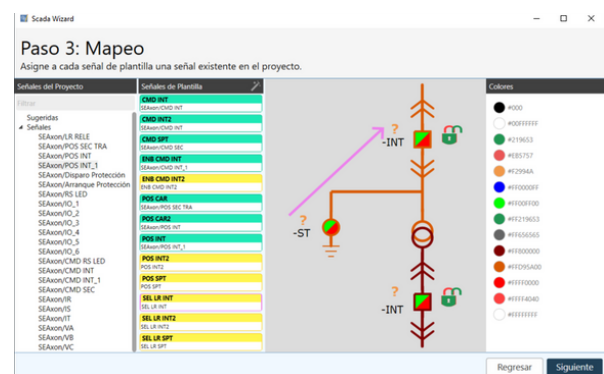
Scada Wizard

Paso 3: Mapeo

Asigne a cada señal de plantilla una señal existente en el proyecto.

Señales del Proyecto

Filtrar

Sugeridas
Señales
SEAxon/LR RELE
SEAxon/POS SEC TRA
SEAxon/POS INT
SEAxon/POS INT_1
SEAxon/Disparo Protección
SEAxon/Arranque Protección
SEAxon/RS LED
SEAxon/IO_1
SEAxon/IO_2
SEAxon/IO_3
SEAxon/IO_4
SEAxon/IO_5
SEAxon/IO_6
SEAxon/CMD RS LED
SEAxon/CMD INT
SEAxon/CMD INT_1
SEAxon/CMD SEC
SEAxon/IR
SEAxon/IS
SEAxon/IT
SEAxon/VA
SEAxon/VB
SEAxon/VC

Señales de Plantilla

CMD INT
SEAxon/CMD INT
CMD INT2
SEAxon/CMD INT
CMD SPT
SEAxon/CMD SEC
ENB CMD INT
SEAxon/CMD INT_1
ENB CMD INT2
ENB CMD INT2
POS CAR
SEAxon/POS SEC TRA
POS CAR2
SEAxon/POS INT
POS INT
SEAxon/POS INT_1
POS INT2
POS INT2
POS SPT
POS SPT
SEL LR INT
SEL LR INT
SEL LR INT2
SEL LR INT2
SEL LR SPT
SEL LR SPT

?
-INT
?
-ST
?
-INT

Colores

#000
#00FFFFFF
#219653
#EB5757
#F2994A
#FF0000FF
#FF00FF00
#FF219653
#FF656565
#FF800000
#FFD95A00
#FFFF0000
#FFFF4040
#FFFFFFFF

Regresar
Siguiente